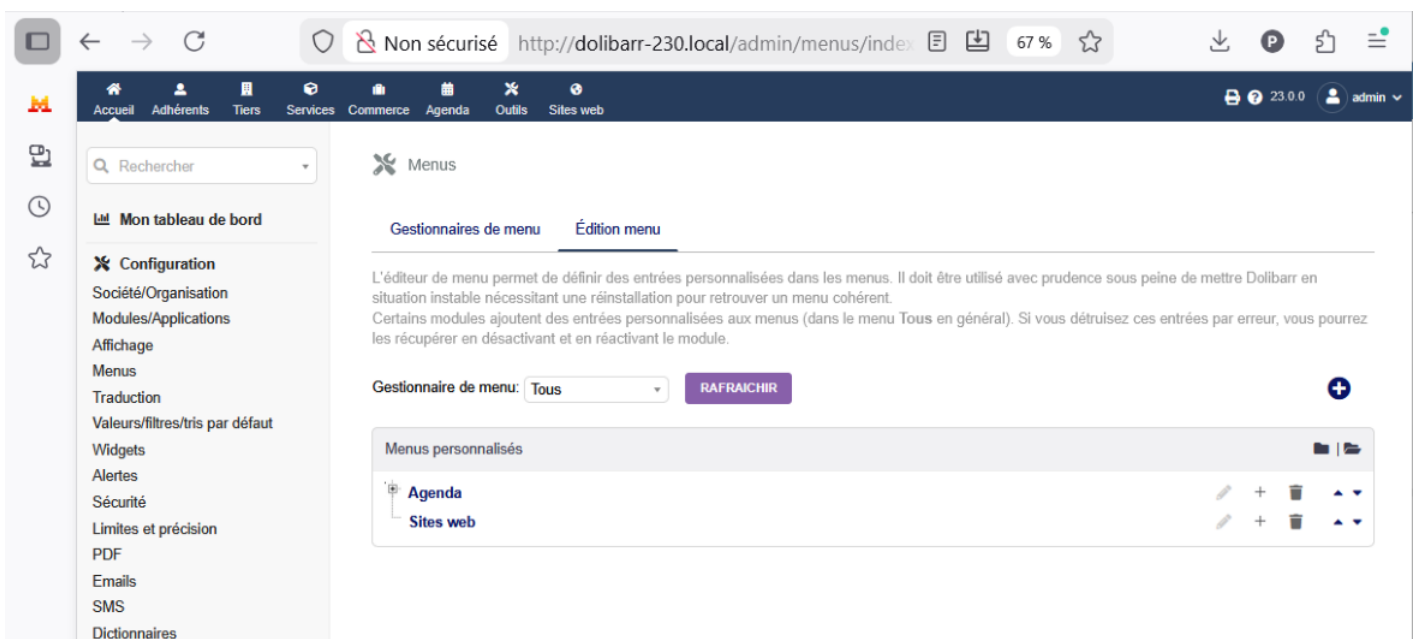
Non sécurisé http://dolibarr-230.local/admin/menus/index

67 %

Accueil Adhérents Tiers Services Commerce Agenda Outils Sites web

23.0.0 admin

Rechercher

Mon tableau de bord

Configuration
Société/Organisation
Modules/Applications
Affichage
Menus
Traduction
Valeurs/filtres/tris par défaut
Widgets
Alertes
Sécurité
Limites et précision
PDF
Emails
SMS
Dictionnaires

Menus

Gestionnaires de menu | Édition menu

L'éditeur de menu permet de définir des entrées personnalisées dans les menus. Il doit être utilisé avec prudence sous peine de mettre Dolibarr en situation instable nécessitant une réinstallation pour retrouver un menu cohérent.
Certains modules ajoutent des entrées personnalisées aux menus (dans le menu Tous en général). Si vous détruisez ces entrées par erreur, vous pourrez les récupérer en désactivant et en réactivant le module.

Gestionnaire de menu: Tous RAFRAICHIR

Menus personnalisés

Agenda
Sites web